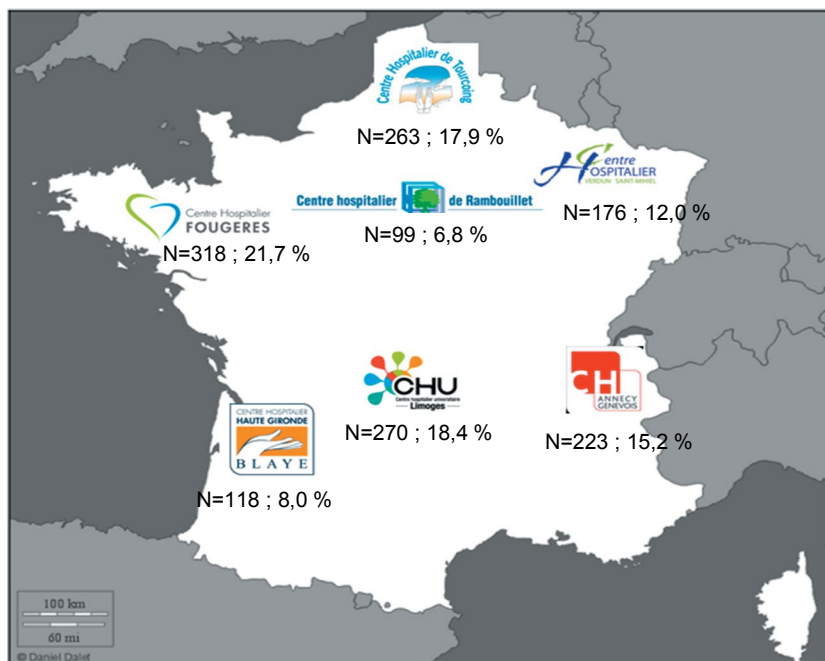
Centre Hospitalier de Tourcoing

N=263 ; 17,9 %

Centre Hospitalier FOUGERES

N=318 ; 21,7 %

Centre hospitalier de Rambouillet

N=99 ; 6,8 %

entre HOSPITALIER VERDUN SAINT-MIHIEL

N=176 ; 12,0 %

CENTRE HOSPITALIER HAUTE GIRONDE BLAYE

N=118 ; 8,0 %

CHU Centre hospitalier universitaire Limoges

N=270 ; 18,4 %

CH ANNECY GENEVOIS

N=223 ; 15,2 %

100 km

60 mi

© Daniel Dalet